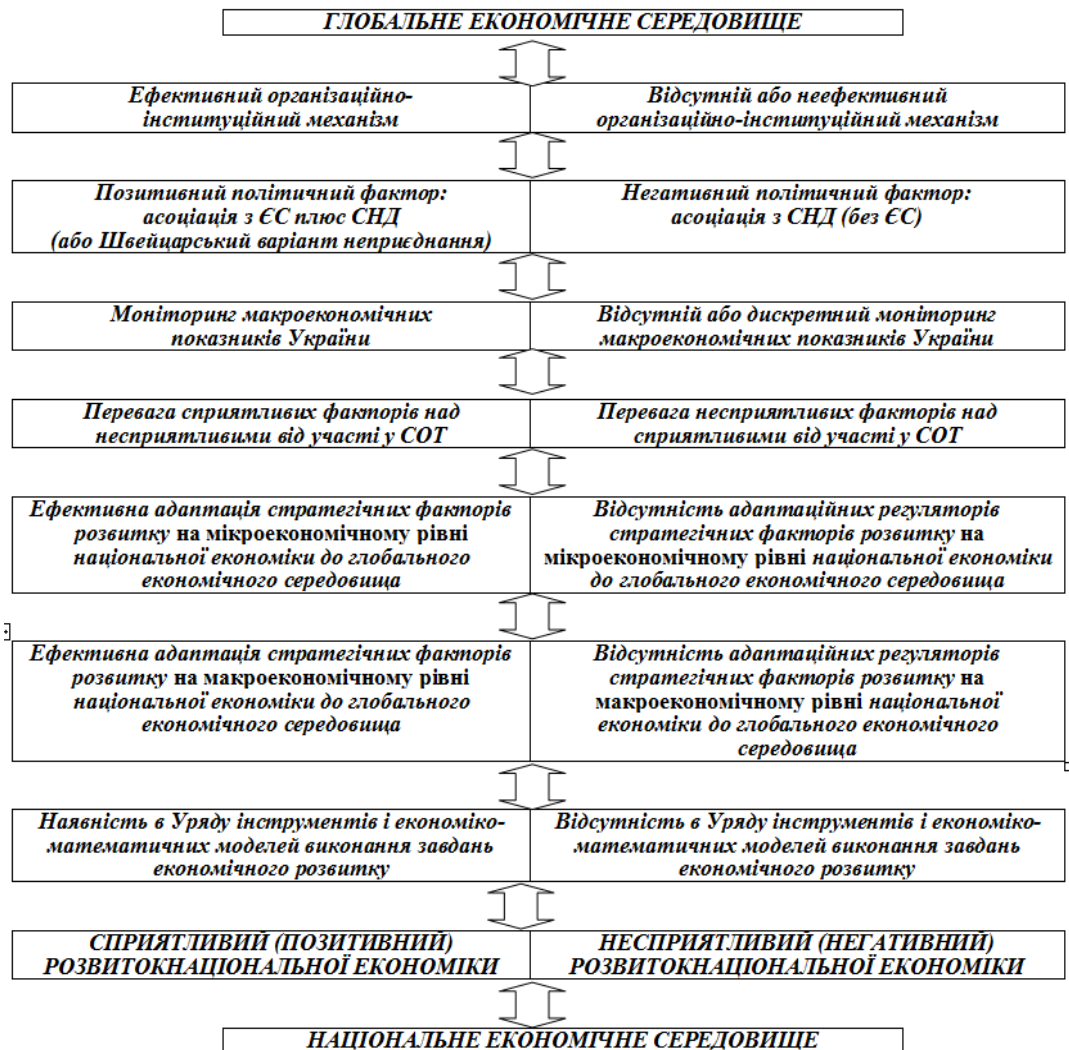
ГЛОБАЛЬНЕ ЕКОНОМІЧНЕ СЕРЕДОВИЩЕ

| Ефективний організаційно-інституційний механізм | Відсутній або неефективний організаційно-інституційний механізм |
|---|---|

| Позитивний політичний фактор: асоціація з ЄС плюс СНД (або Швейцарський варіант неприєднання) | Негативний політичний фактор: асоціація з СНД (без ЄС) |
|---|---|

| Моніторинг макроекономічних показників України | Відсутній або дискретний моніторинг макроекономічних показників України |
|---|---|

| Перевага сприятливих факторів над несприятливими від участі у СОТ | Перевага несприятливих факторів над сприятливими від участі у СОТ |
|---|---|

| Ефективна адаптація стратегічних факторів розвитку на мікроекономічному рівні національної економіки до глобального економічного середовища | Відсутність адаптаційних регуляторів стратегічних факторів розвитку на мікроекономічному рівні національної економіки до глобального економічного середовища |
|---|---|

| Ефективна адаптація стратегічних факторів розвитку на макроекономічному рівні національної економіки до глобального економічного середовища | Відсутність адаптаційних регуляторів стратегічних факторів розвитку на макроекономічному рівні національної економіки до глобального економічного середовища |
|---|---|

| Наявність в Уряду інструментів і економіко-математичних моделей виконання завдань економічного розвитку | Відсутність в Уряду інструментів і економіко-математичних моделей виконання завдань економічного розвитку |
|---|---|

| СПРИЯТЛИВИЙ (ПОЗИТИВНИЙ) РОЗВИТОКНАЦІОНАЛЬНОЇ ЕКОНОМІКИ | НЕСПРИЯТЛИВИЙ (НЕГАТИВНИЙ) РОЗВИТОКНАЦІОНАЛЬНОЇ ЕКОНОМІКИ |
|---|---|

НАЦІОНАЛЬНЕ ЕКОНОМІЧНЕ СЕРЕДОВИЩЕ